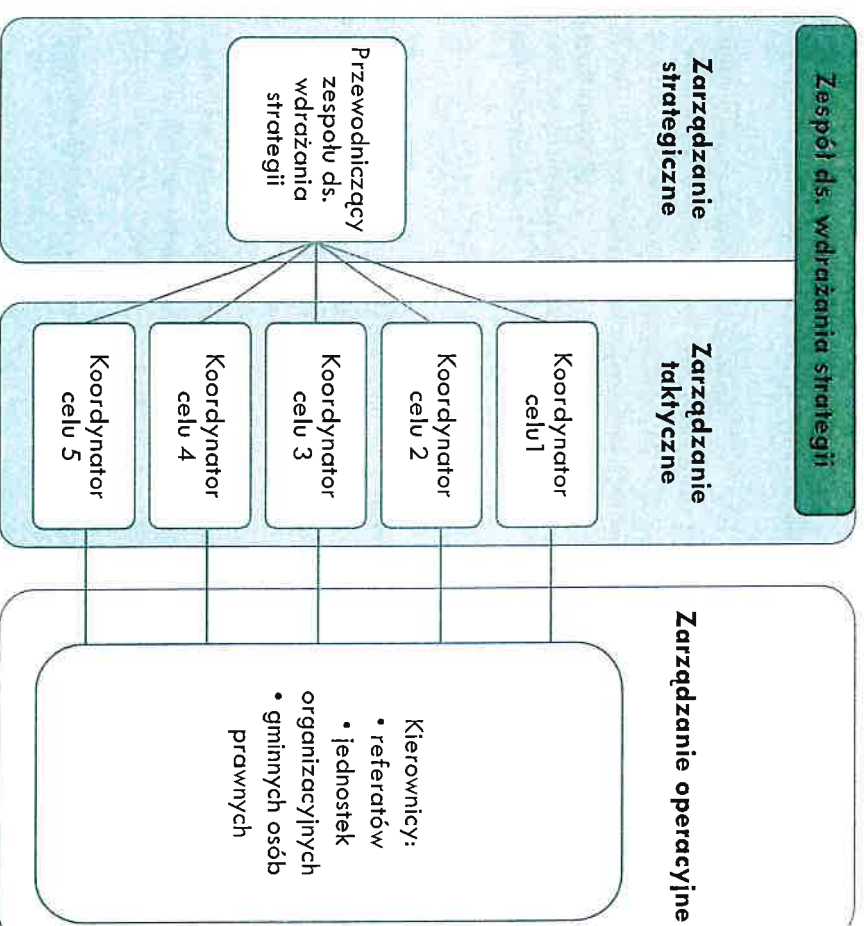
Zespół ds. wdrażania strategii

Zarządzanie strategiczne

Przewodniczący zespołu ds. wdrażania strategii

Zarządzanie taktyczne

Koordynator celu1

Koordynator celu 2

Koordynator celu 3

Koordynator celu 4

Koordynator celu 5

Zarządzanie operacyjne

Kierownicy:
• referatów
• jednostek organizacyjnych
• gminnych osób prawnych